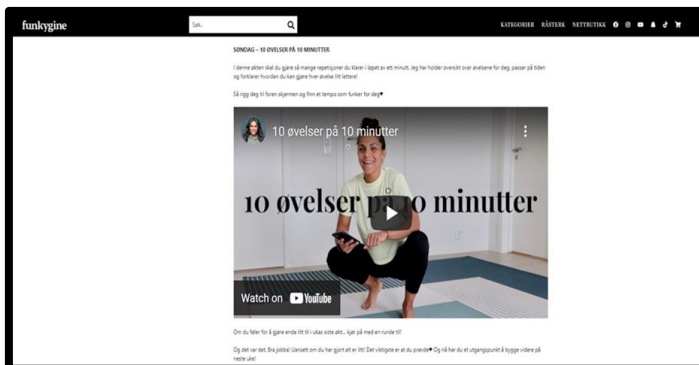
funkygine

Søk...

KATEGORIER RÅSTERK NETTBUTIKK

SØNDAG – 10 ØVELSER PÅ 10 MINUTTER

I denne økten skal du gjøre så mange repetisjoner du klarer i løpet av ett minutt. Jeg har holder oversikt over øvelsene for deg, passer på tiden og forklarer hvordan du kan gjøre hver øvelse litt lettere!

Så rigg deg til foran skjermen og finn et tempo som funker for deg♥

10 øvelser på 10 minutter

10 øvelser på 10 minutter

Watch on YouTube

Om du føler for å gjøre enda litt til i ukas siste økt... kjør på med en runde til!

Og det var det. Bra jobba! Uansett om du har gjort alt er litt! Det viktigste er at du prøvde♥ Og nå har du et utgangspunkt å bygge videre på neste uke!